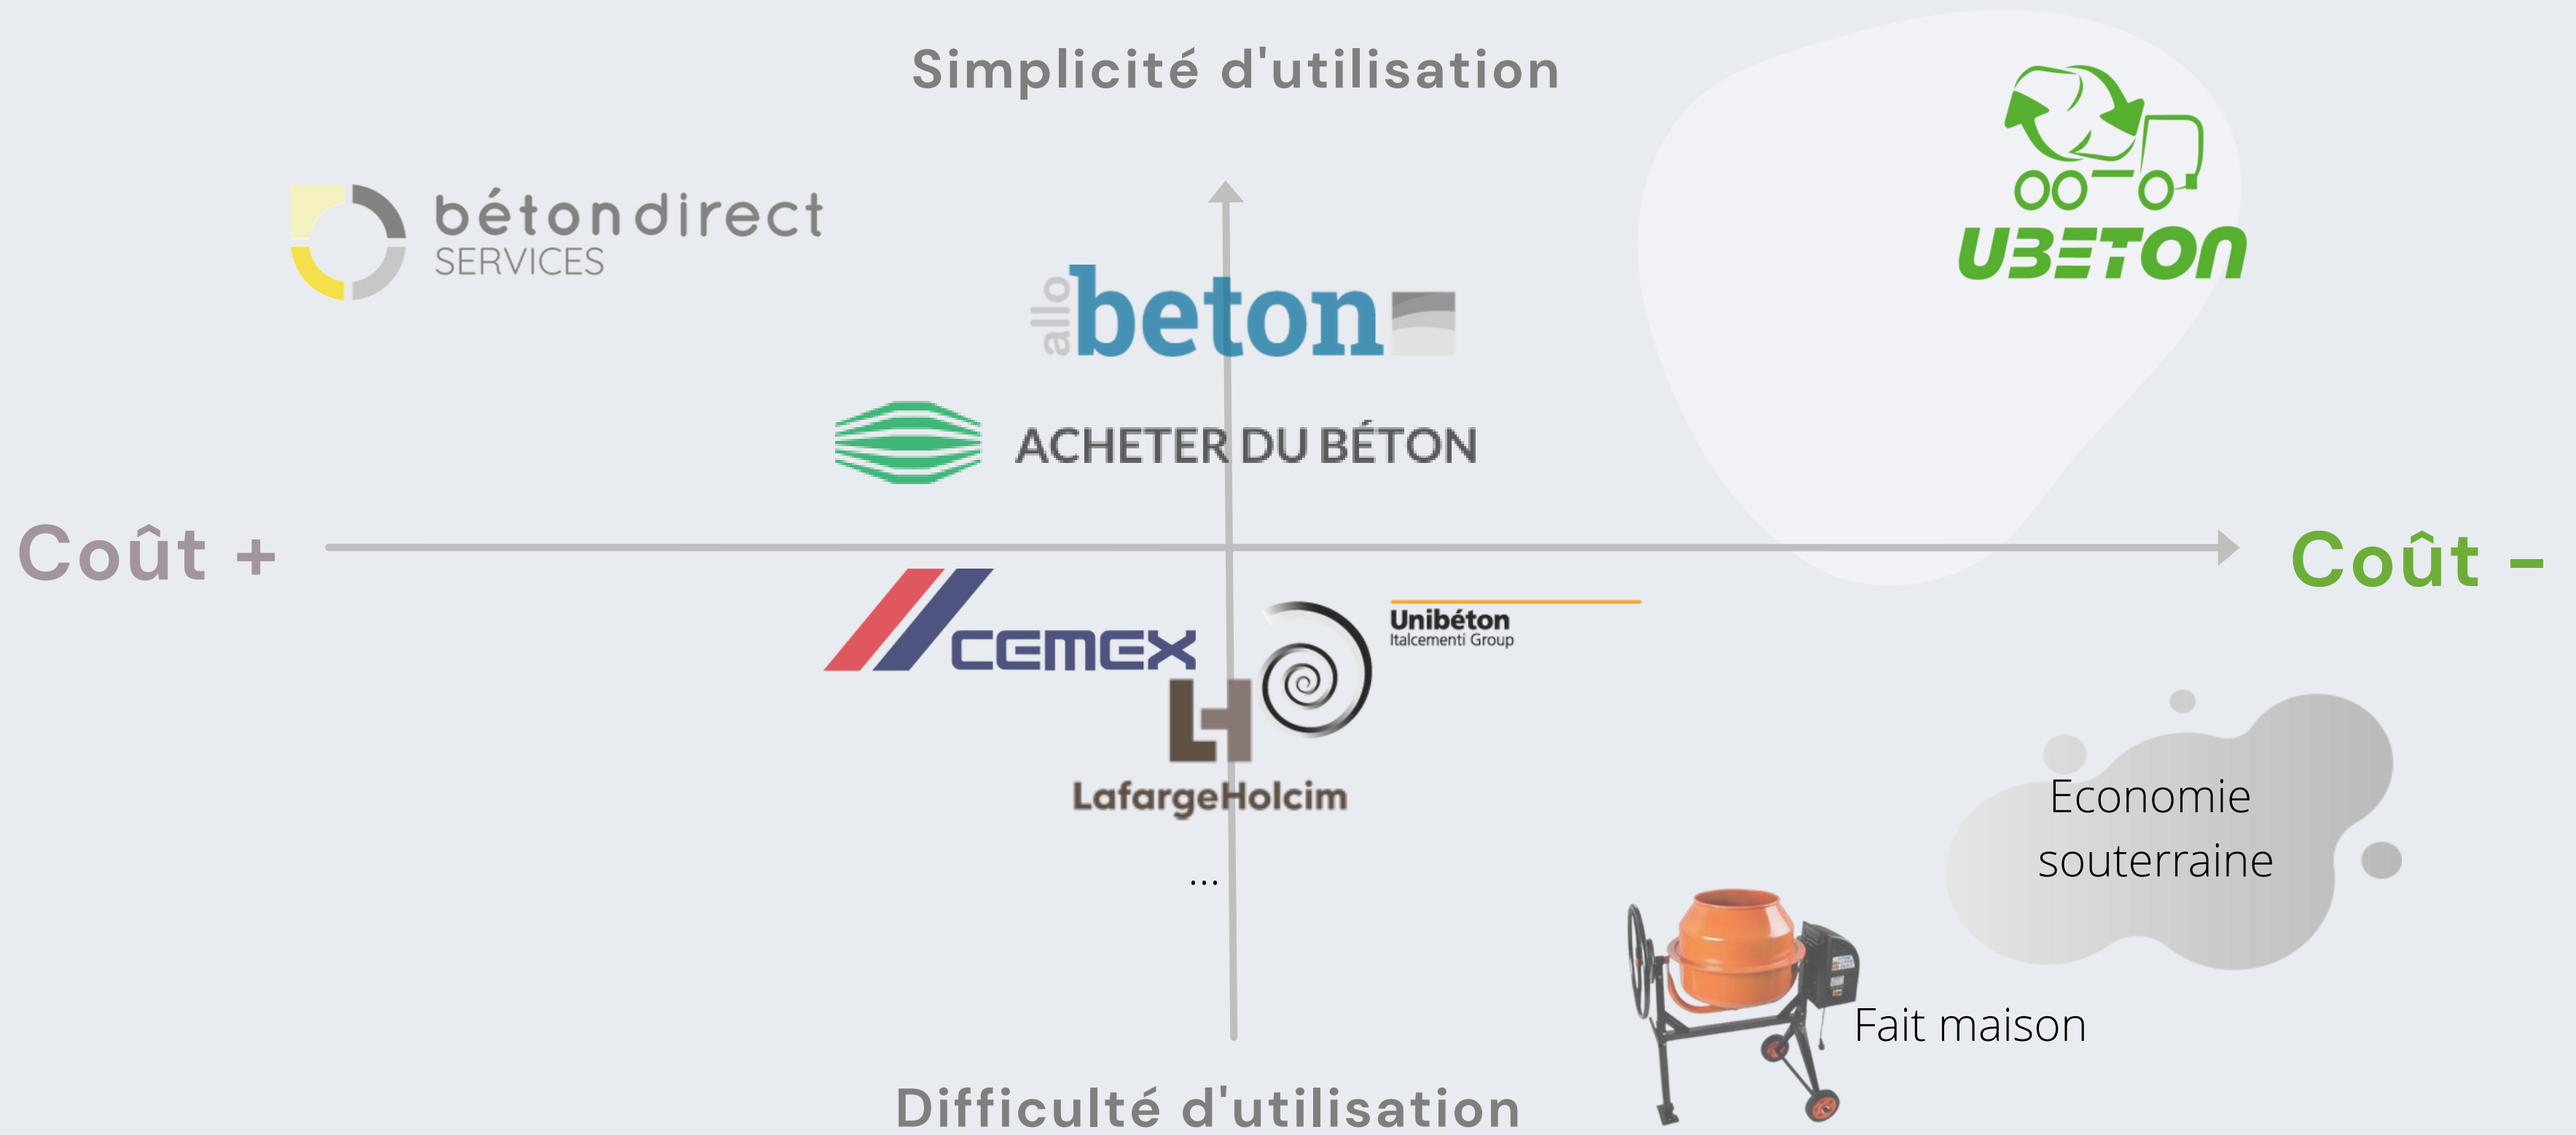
Simplicité d'utilisation

bétondirect
SERVICES

UBETON

allo beton

ACHETER DU BÉTON

Coût +

Coût -

CEMEX

Unibéton
Italcementi Group

LafargeHolcim

...

Economie souterraine

Fait maison

Difficulté d'utilisation